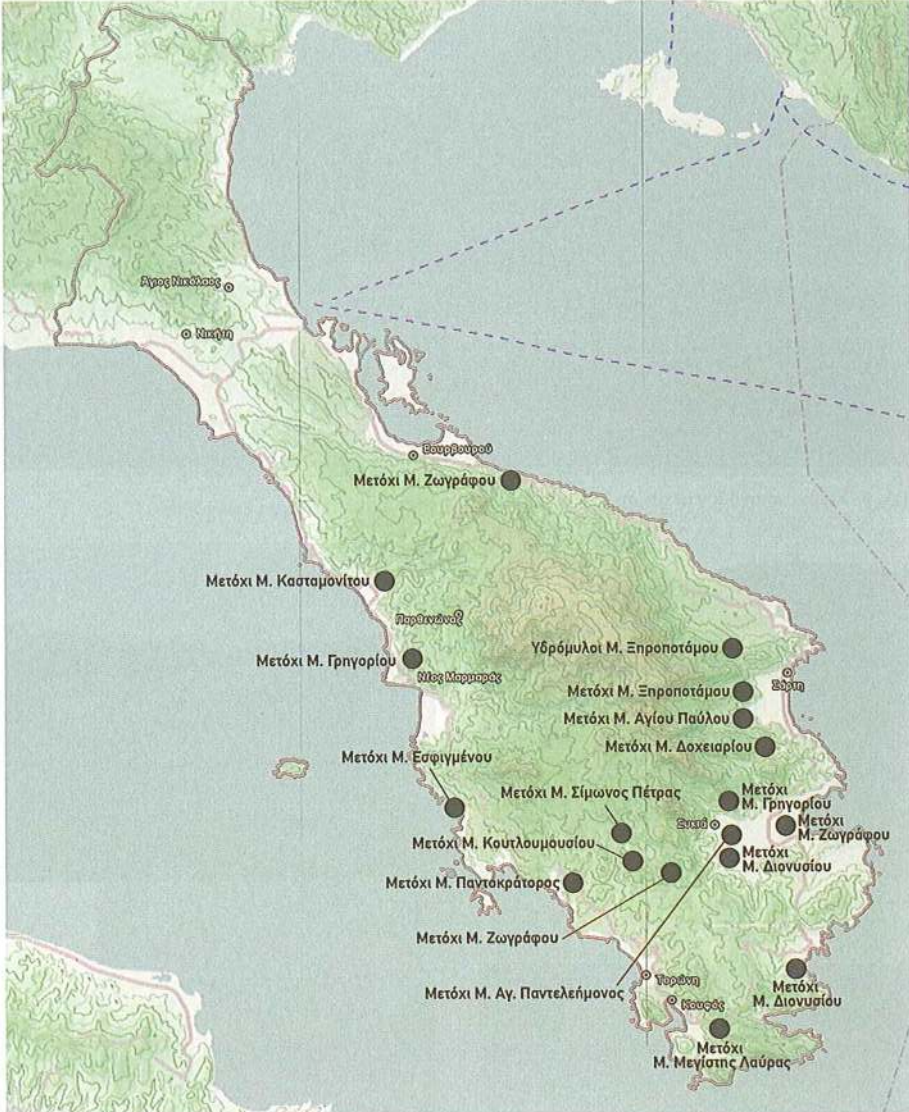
Άγιος Νικόλαος

Νικήτη

Σουρβουρού

Μετόχι Μ. Ζωγράφου

Μετόχι Μ. Κασταμονίτου

Παρθενώνας

Υδρόμυλοι Μ. Ξηροποτάμου

Μετόχι Μ. Γρηγορίου

Νέος Μαρμαράς

Σάρτη

Μετόχι Μ. Ξηροποτάμου

Μετόχι Μ. Αγίου Παύλου

Μετόχι Μ. Δοχειαρίου

Μετόχι Μ. Εσφιγμένου

Μετόχι Μ. Σίμωνος Πέτρας

Μετόχι Μ. Γρηγορίου

Συκιά

Μετόχι Μ. Ζωγράφου

Μετόχι Μ. Κουτλουμουσίου

Μετόχι Μ. Διονυσίου

Μετόχι Μ. Παντοκράτορος

Μετόχι Μ. Ζωγράφου

Μετόχι Μ. Αγ. Παντελεήμονος

Τορώνη

Κουφός

Μετόχι Μ. Διονυσίου

Μετόχι Μ. Μεγίστης Λαύρας